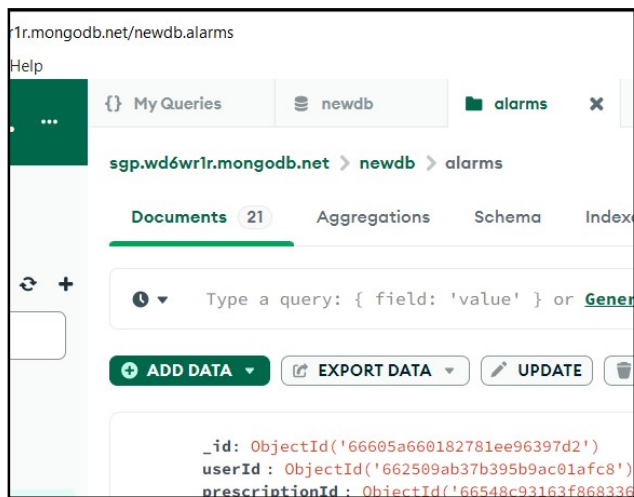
r1r.mongodb.net/newdb.alarms

Help

...

{} My Queries

newdb

alarms

sgp.wd6wr1r.mongodb.net > newdb > alarms

Documents 21

Aggregations

Schema

Index

+

Type a query: { field: 'value' } or Gener

ADD DATA

EXPORT DATA

UPDATE

_id: ObjectId('66605a660182781ee96397d2')
userId: ObjectId('662509ab37b395b9ac01afc8')
prescriptionId: ObjectId('66548c93163f86833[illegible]